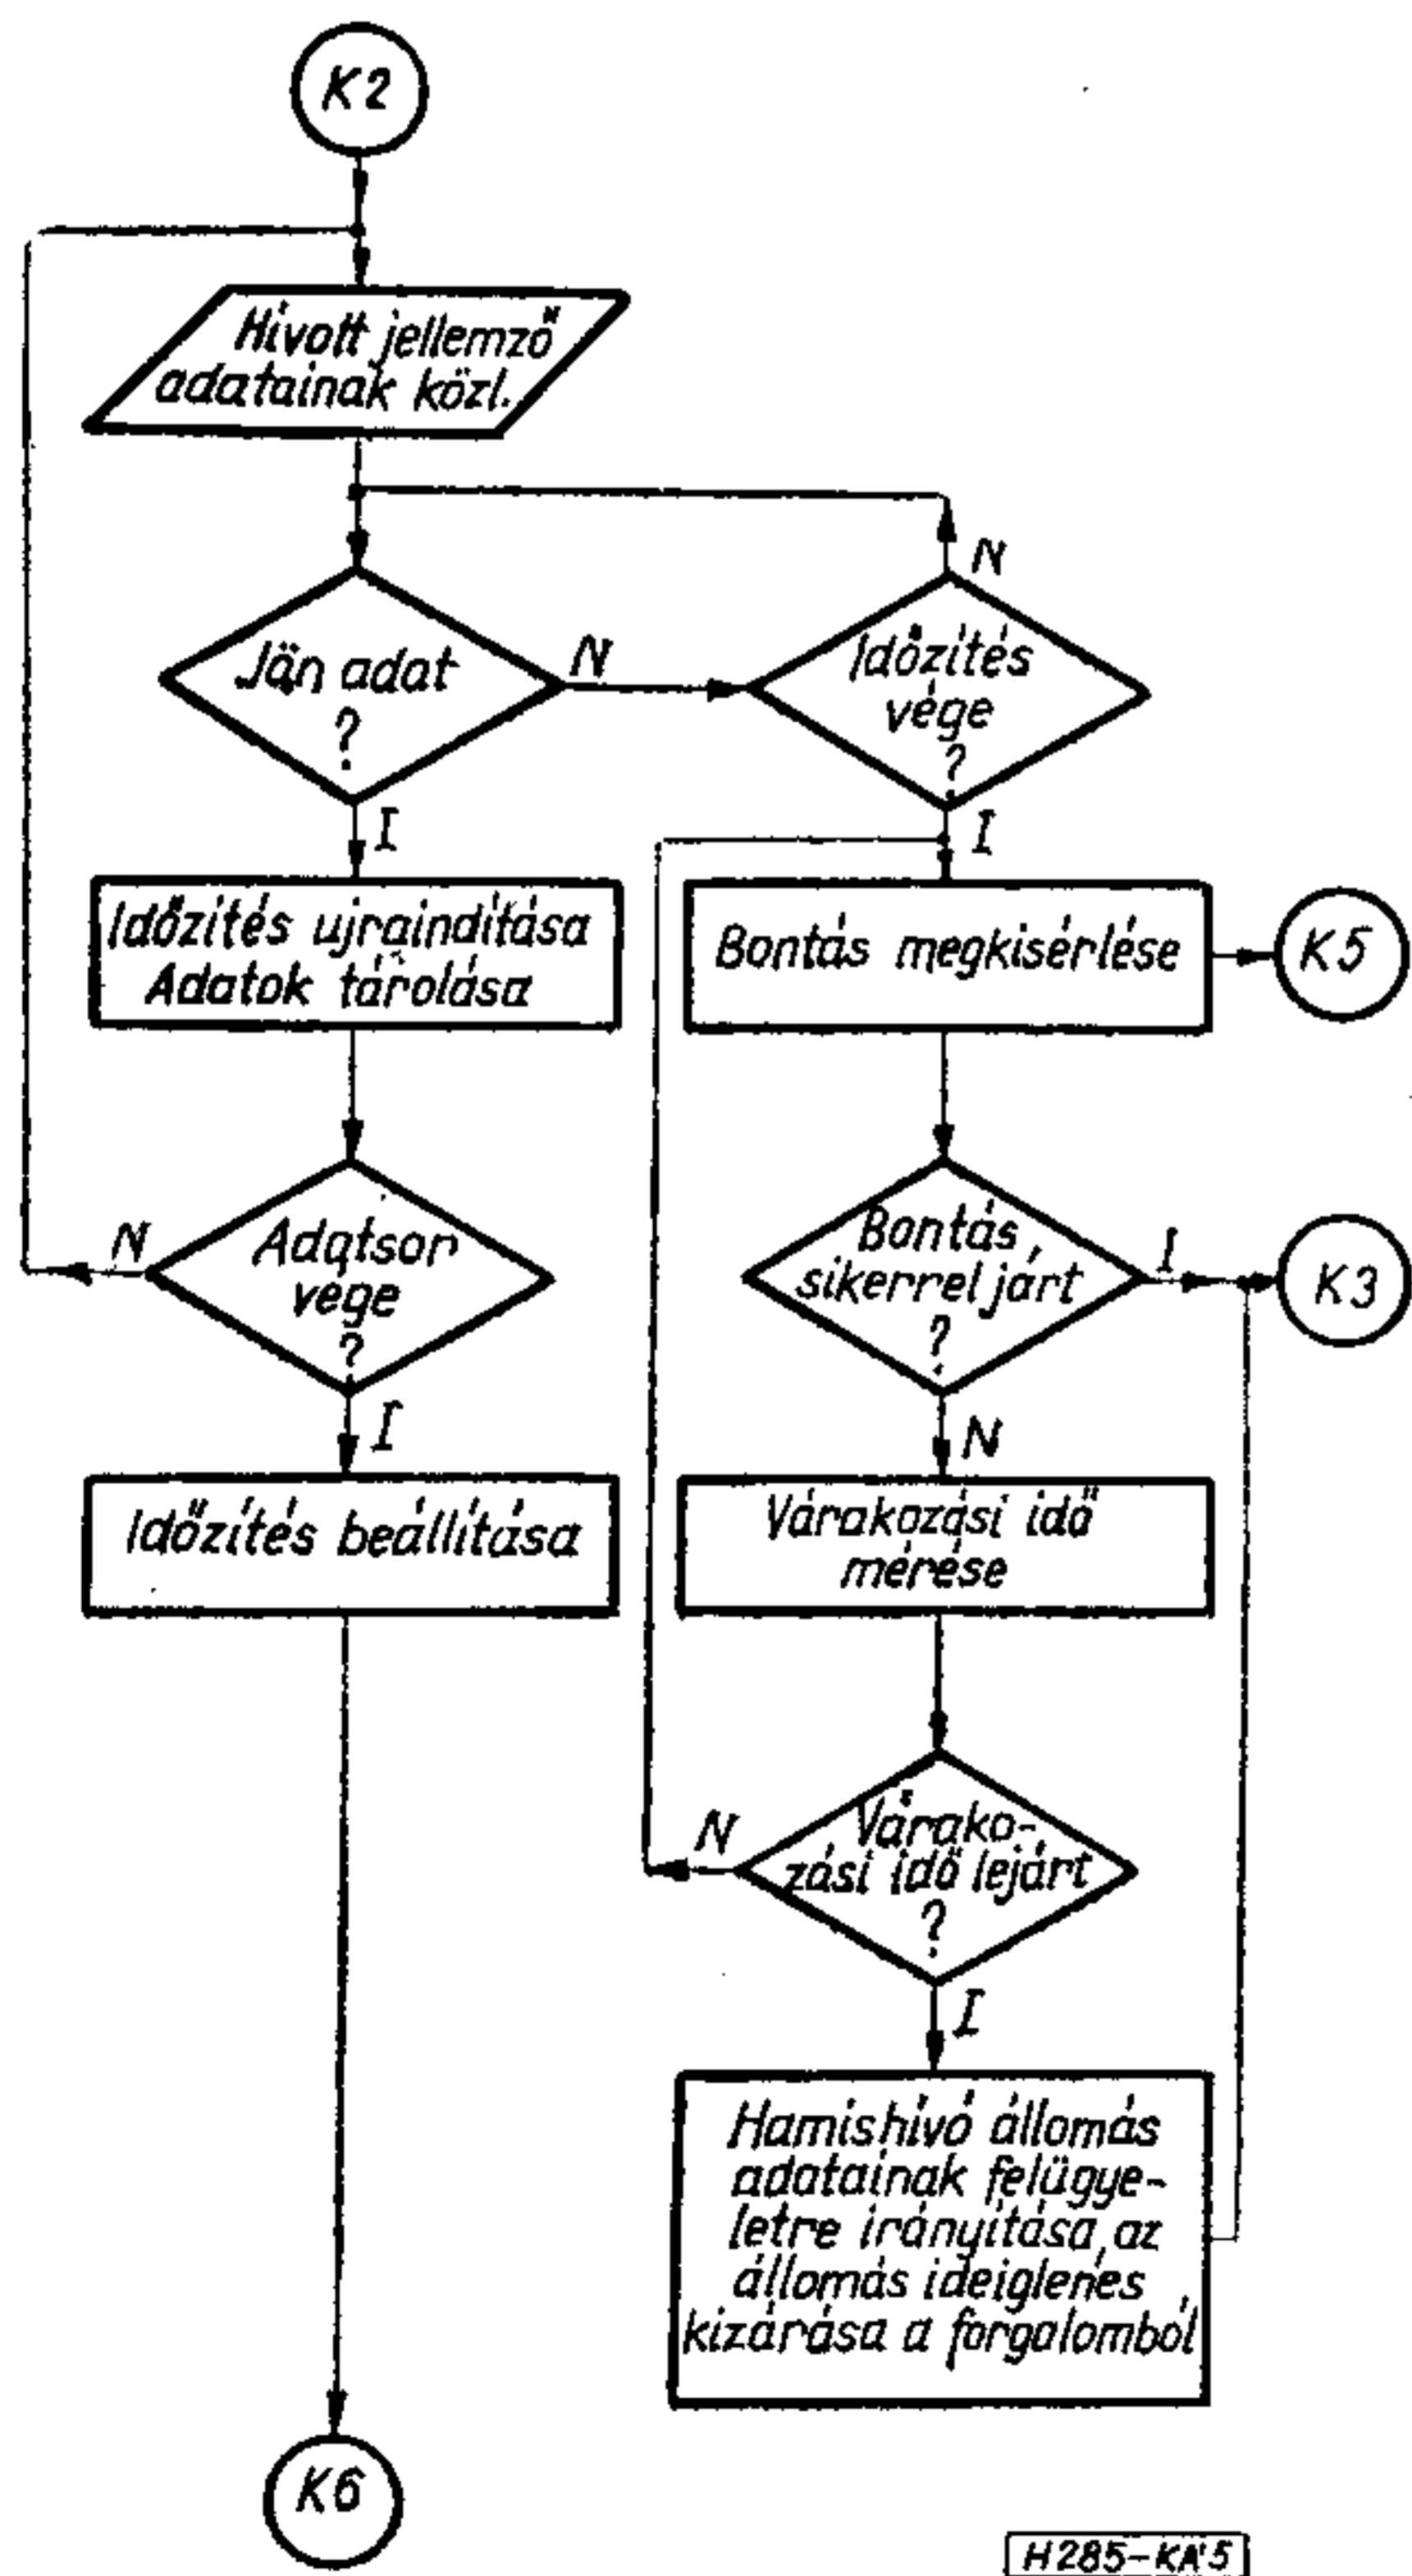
K2

Hivott jellemző adatainak közl.

Jön adat ?

N

Időzítés vége ?

N

I

Időzítés ujraindítása Adatok tárolása

I

Bontás megkisérlése

K5

Adatsor vége ?

N

I

Időzítés beállítása

Bontás sikerrel járt ?

I

K3

N

Várakozási idő mérése

Várakozási idő lejárt ?

N

I

Hamishívó állomás adatainak felügyeletre irányítása, az állomás ideiglenes kizárása a forgalomból

K6

H285–KA'5